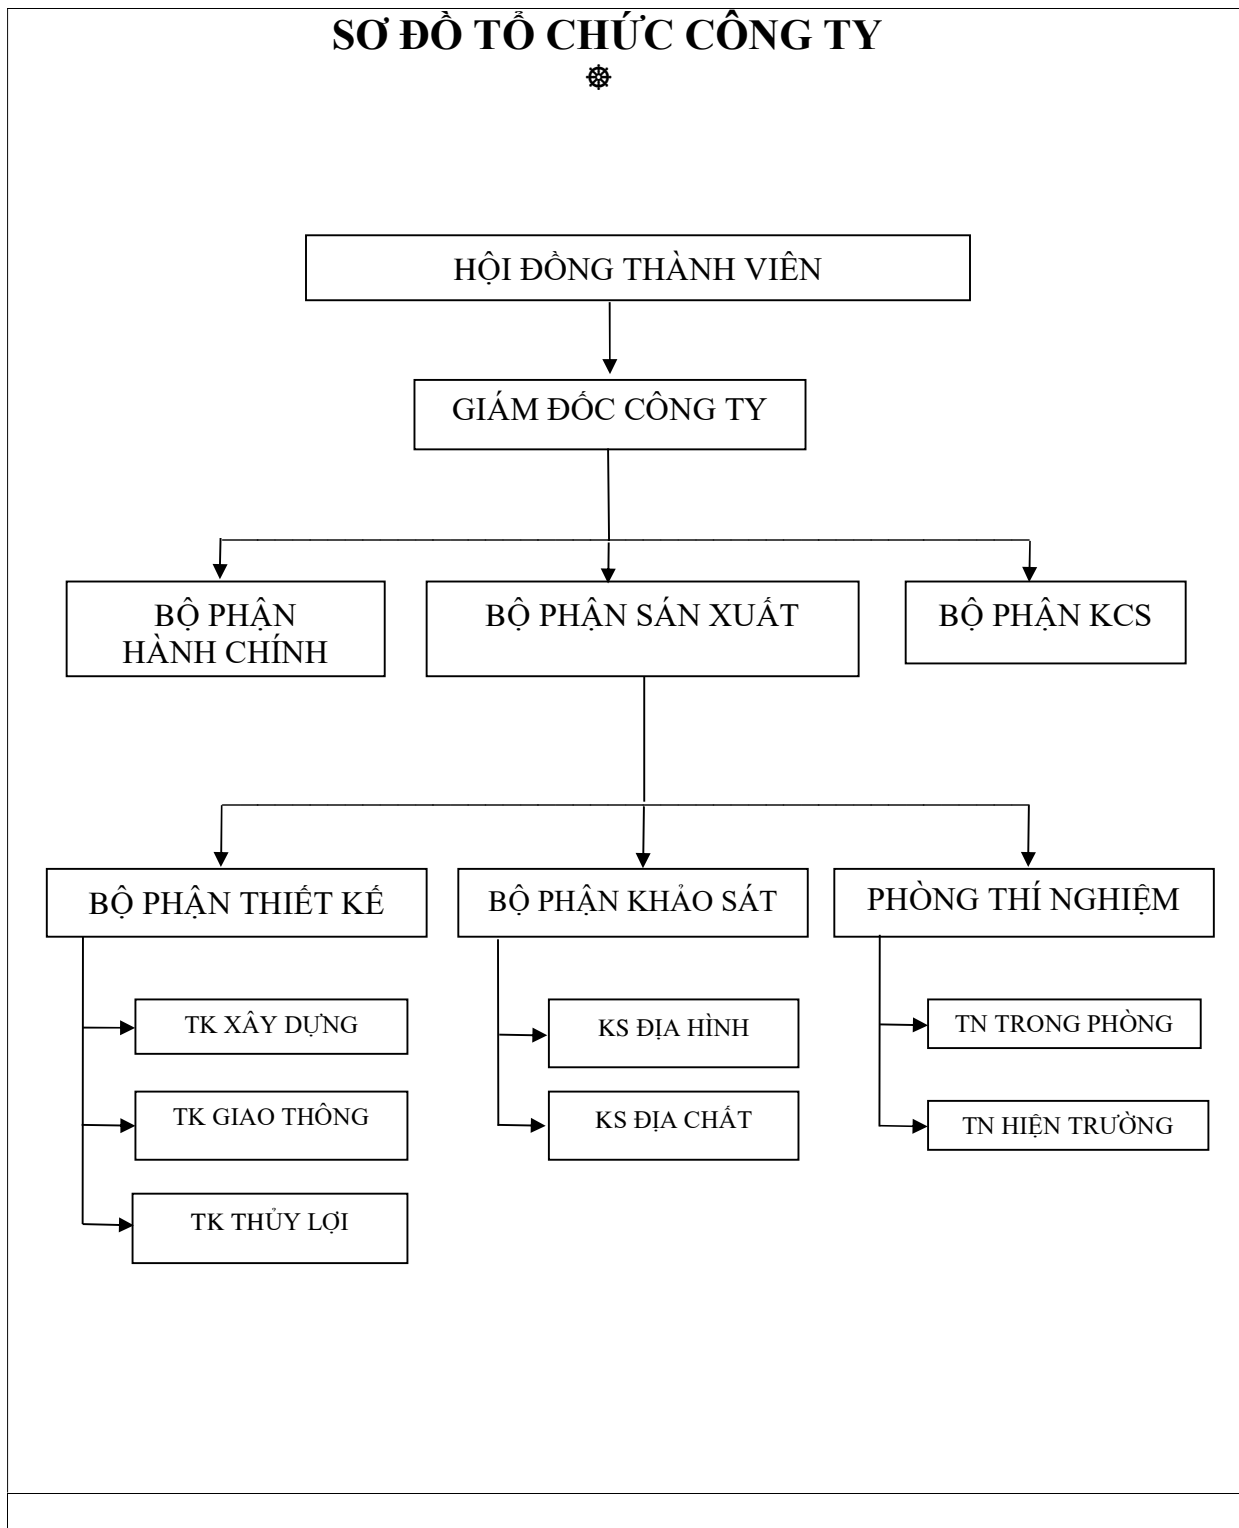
SƠ ĐỒ TỔ CHỨC CÔNG TY

HỘI ĐỒNG THÀNH VIÊN

GIÁM ĐỐC CÔNG TY

BỘ PHẬN HÀNH CHÍNH

BỘ PHẬN SÁN XUẤT

BỘ PHẬN KCS

BỘ PHẬN THIẾT KẾ

BỘ PHẬN KHẢO SÁT

PHÒNG THÍ NGHIỆM

TK XÂY DỰNG

TK GIAO THÔNG

TK THỦY LỢI

KS ĐỊA HÌNH

KS ĐỊA CHẤT

TN TRONG PHÒNG

TN HIỆN TRƯỜNG